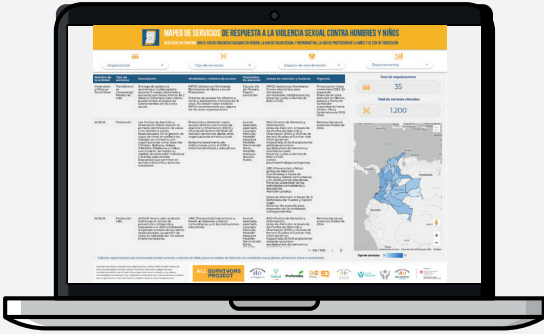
MAPEO DE SERVICIOS DE RESPUESTA A LA VIOLENCIA SEXUAL CONTRA HOMBRES Y NIÑOS

Organización

Tipo de servicio

Espacio de coordinación

Departamento

Total de organizaciones

35

Total de servicios ofrecidos

1.200

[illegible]

ALL SURVIVORS PROJECT